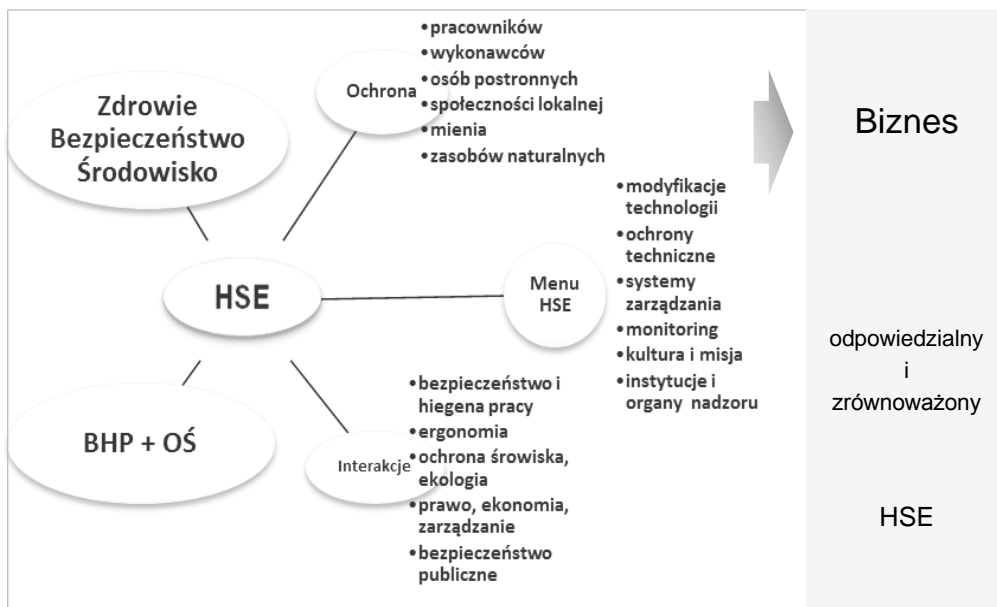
Zdrowie Bezpieczeństwo Środowisko

Ochrona

•pracowników
•wykonawców
•osób postronnych
•społeczności lokalnej
•mienia
•zasobów naturalnych

HSE

Menu HSE

•modyfikacje technologii
•ochrony techniczne
•systemy zarządzania
•monitoring
•kultura i misja
•instytucje i organy nadzoru

BHP + OŚ

Interakcje

•bezpieczeństwo i hiegena pracy
•ergonomia
•ochrona środowiska, ekologia
•prawo, ekonomia, zarządzanie
•bezpieczeństwo publiczne

Biznes

odpowiedzialny
i
zrównoważony

HSE